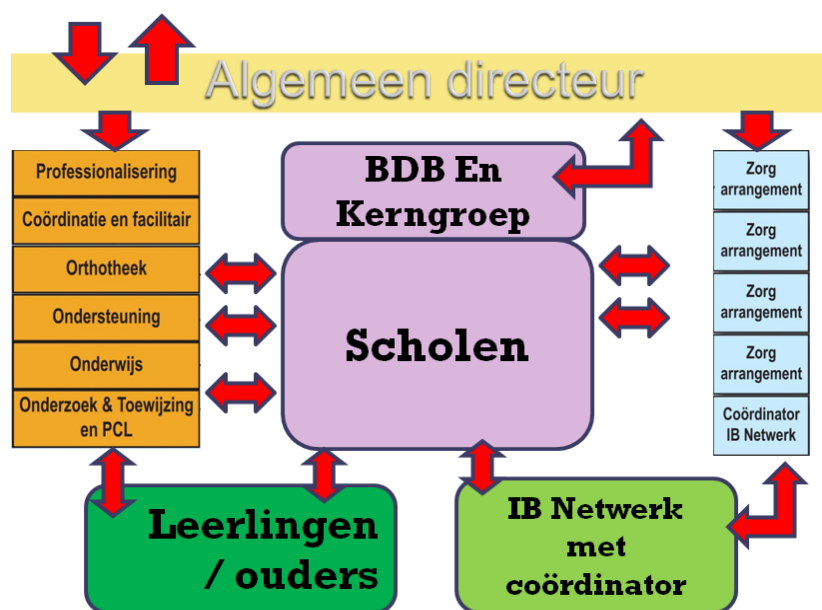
Algemeen directeur

Professionalisering
Coördinatie en facilitair
Orthotheek
Ondersteuning
Onderwijs
Onderzoek & Toewijzing en PCL

BDB En Kerngroep

Scholen

Zorg arrangement
Zorg arrangement
Zorg arrangement
Zorg arrangement
Coördinator IB Netwerk

Leerlingen / ouders

IB Netwerk met coördinator